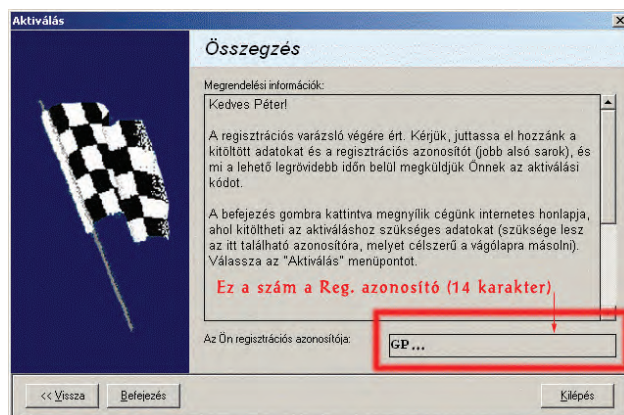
Aktiválás

Összegzés

Megrendelési információk:

Kedves Péter!

A regisztrációs varázsló végére ért. Kérjük, juttassa el hozzánk a kitöltött adatokat és a regisztrációs azonosítót (jobb alsó sarok), és mi a lehető legrövidebb időn belül megküldjük Önnek az aktiválási kódot.

A befejezés gombra kattintva megnyílik cégünk internetes honlapja, ahol kitöltheti az aktiváláshoz szükséges adatokat (szüksége lesz az itt található azonosítóra, melyet célszerű a vágólapra másolni). Válassza az "Aktiválás" menüpontot.

Ez a szám a Reg. azonosító (14 karakter)

Az Ön regisztrációs azonosítója:

GP...

<< Vissza

Befejezés

Kilépés